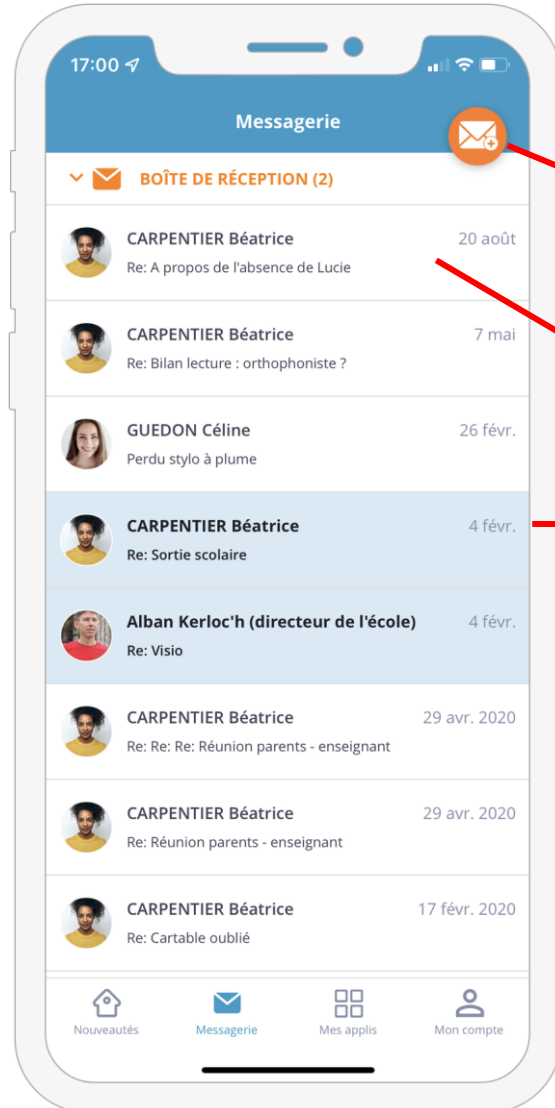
17:00

Messagerie

BOÎTE DE RÉCEPTION (2)

CARPENTIER Béatrice
20 août
Re: A propos de l'absence de Lucie

CARPENTIER Béatrice
7 mai
Re: Bilan lecture : orthophoniste ?

GUEDON Céline
26 févr.
Perdu stylo à plume

CARPENTIER Béatrice
4 févr.
Re: Sortie scolaire

Alban Kerloc'h (directeur de l'école)
4 févr.
Re: Visio

CARPENTIER Béatrice
29 avr. 2020
Re: Re: Re: Réunion parents - enseignant

CARPENTIER Béatrice
29 avr. 2020
Re: Réunion parents - enseignant

CARPENTIER Béatrice
17 févr. 2020
Re: Cartable oublié

Nouveautés
Messagerie
Mes applis
Mon compte